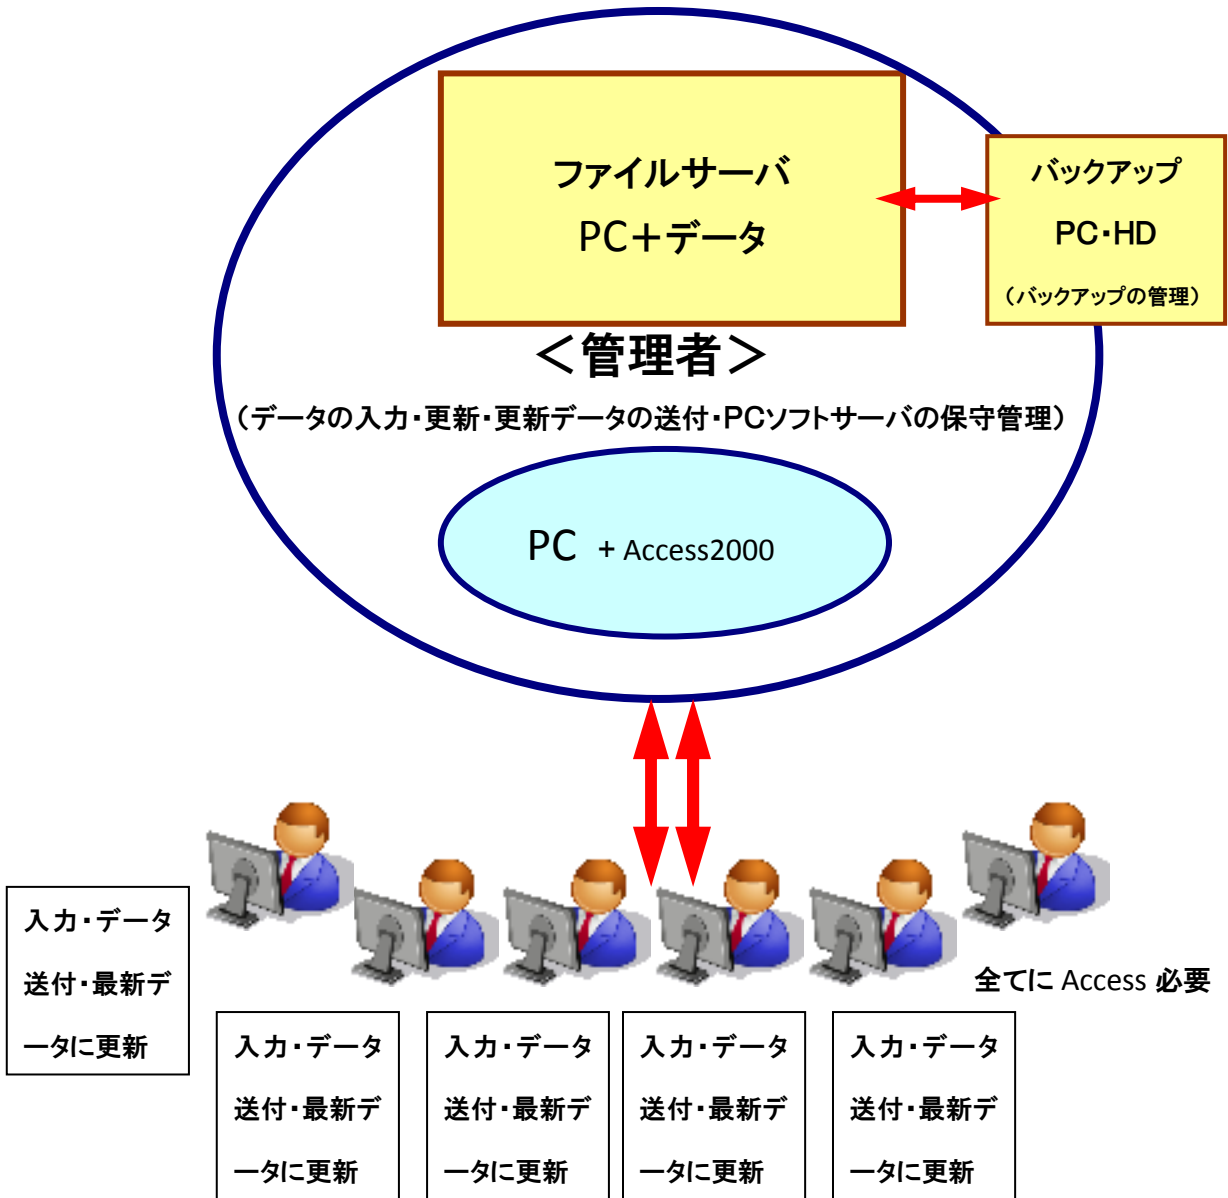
ファイルサーバ
PC+データ

バックアップ
PC・HD
（バックアップの管理）

＜管理者＞
（データの入力・更新・更新データの送付・PCソフトサーバの保守管理）

PC + Access2000

入力・データ送付・最新データに更新

全てに Access 必要

入力・データ送付・最新データに更新

入力・データ送付・最新データに更新

入力・データ送付・最新データに更新

入力・データ送付・最新データに更新